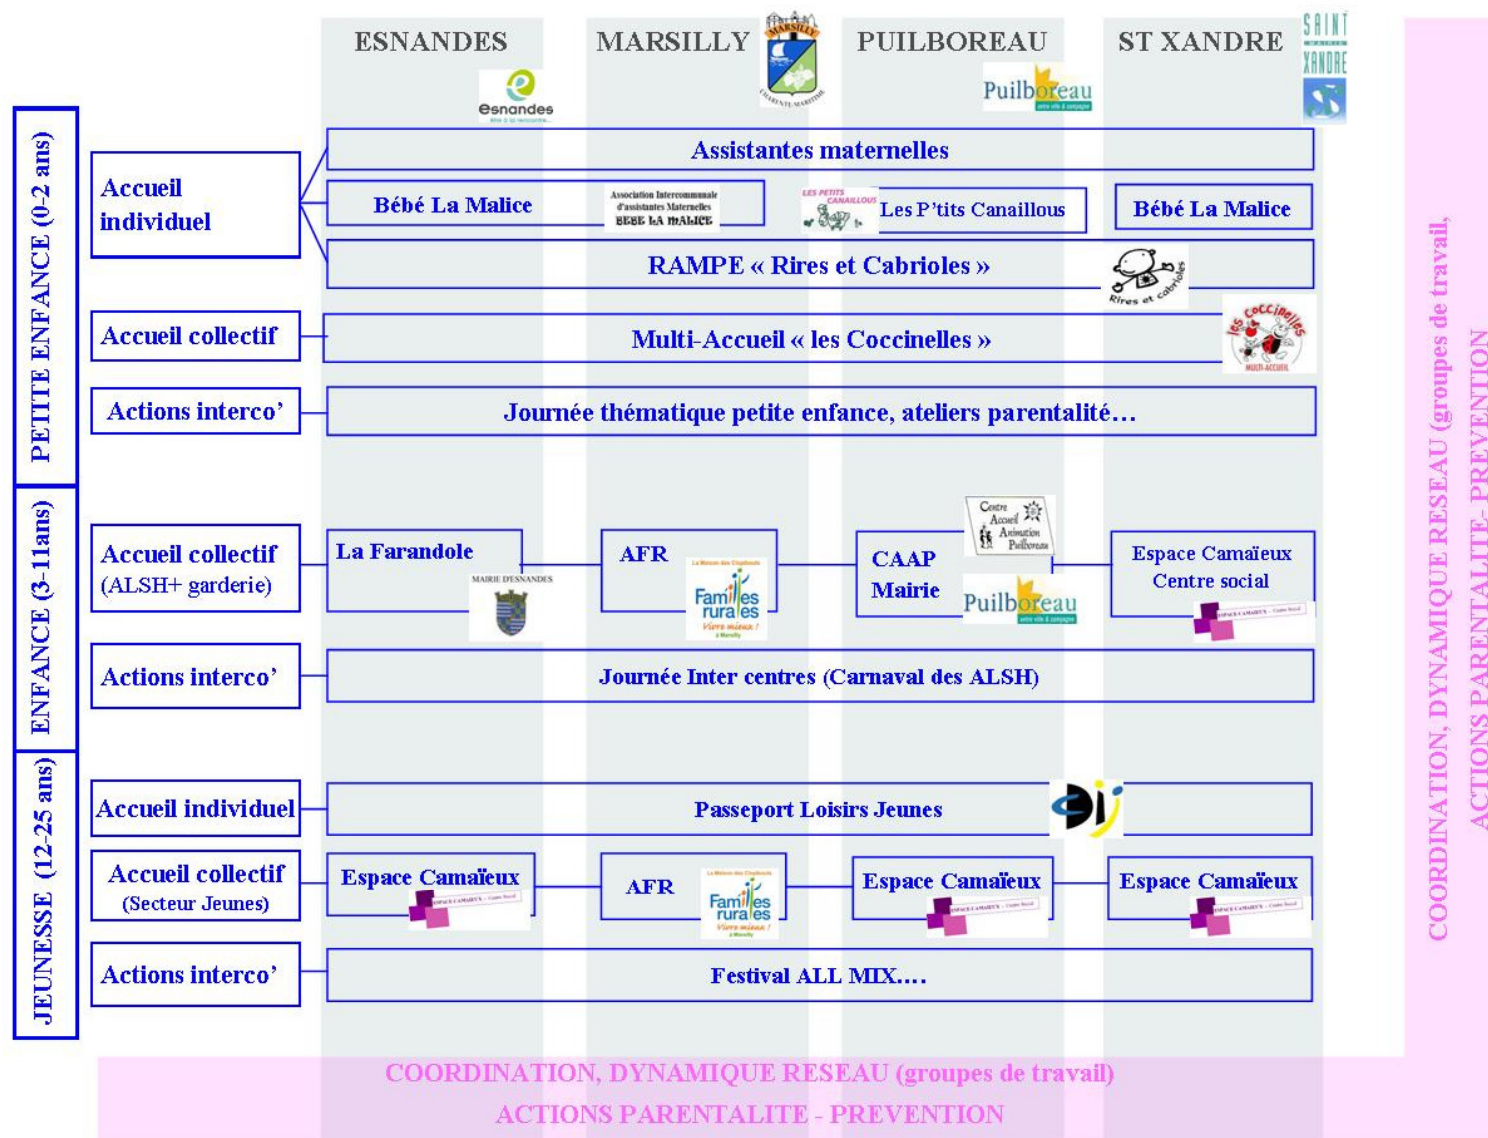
ESNANDES

MARSILLY

PUILBOREAU

ST XANDRE

esnandes

MARSILLY CHARENTE MARITIME

Puilboreau

SAINT XANDRE

PETITE ENFANCE (0-2 ans)

Accueil individuel

Assistantes maternelles

Bébé La Malice

Association Intercommunale d'assistantes Maternelles BEBE LA MALICE

LES PETITS CANAILLOUS

Les P'tits Canaillous

Bébé La Malice

RAMPE « Rires et Cabrioles »

Rires et cabrioles

Accueil collectif

Multi-Accueil « les Coccinelles »

les coccinelles MULTI-ACCUEIL

Actions interco'

Journée thématique petite enfance, ateliers parentalité…

ENFANCE (3-11ans)

Accueil collectif (ALSH+ garderie)

La Farandole

MAIRIE D'ESNANDES

AFR

Familles rurales

CAAP Mairie

Centre Accueil Animation Puilboreau

Puilboreau

Espace Camaïeux Centre social

Actions interco'

Journée Inter centres (Carnaval des ALSH)

JEUNESSE (12-25 ans)

Accueil individuel

Passeport Loisirs Jeunes

Accueil collectif (Secteur Jeunes)

Espace Camaïeux

AFR

Familles rurales

Espace Camaïeux

Espace Camaïeux

Actions interco'

Festival ALL MIX….

COORDINATION, DYNAMIQUE RESEAU (groupes de travail), ACTIONS PARENTALITE- PREVENTION

COORDINATION, DYNAMIQUE RESEAU (groupes de travail)
ACTIONS PARENTALITE - PREVENTION